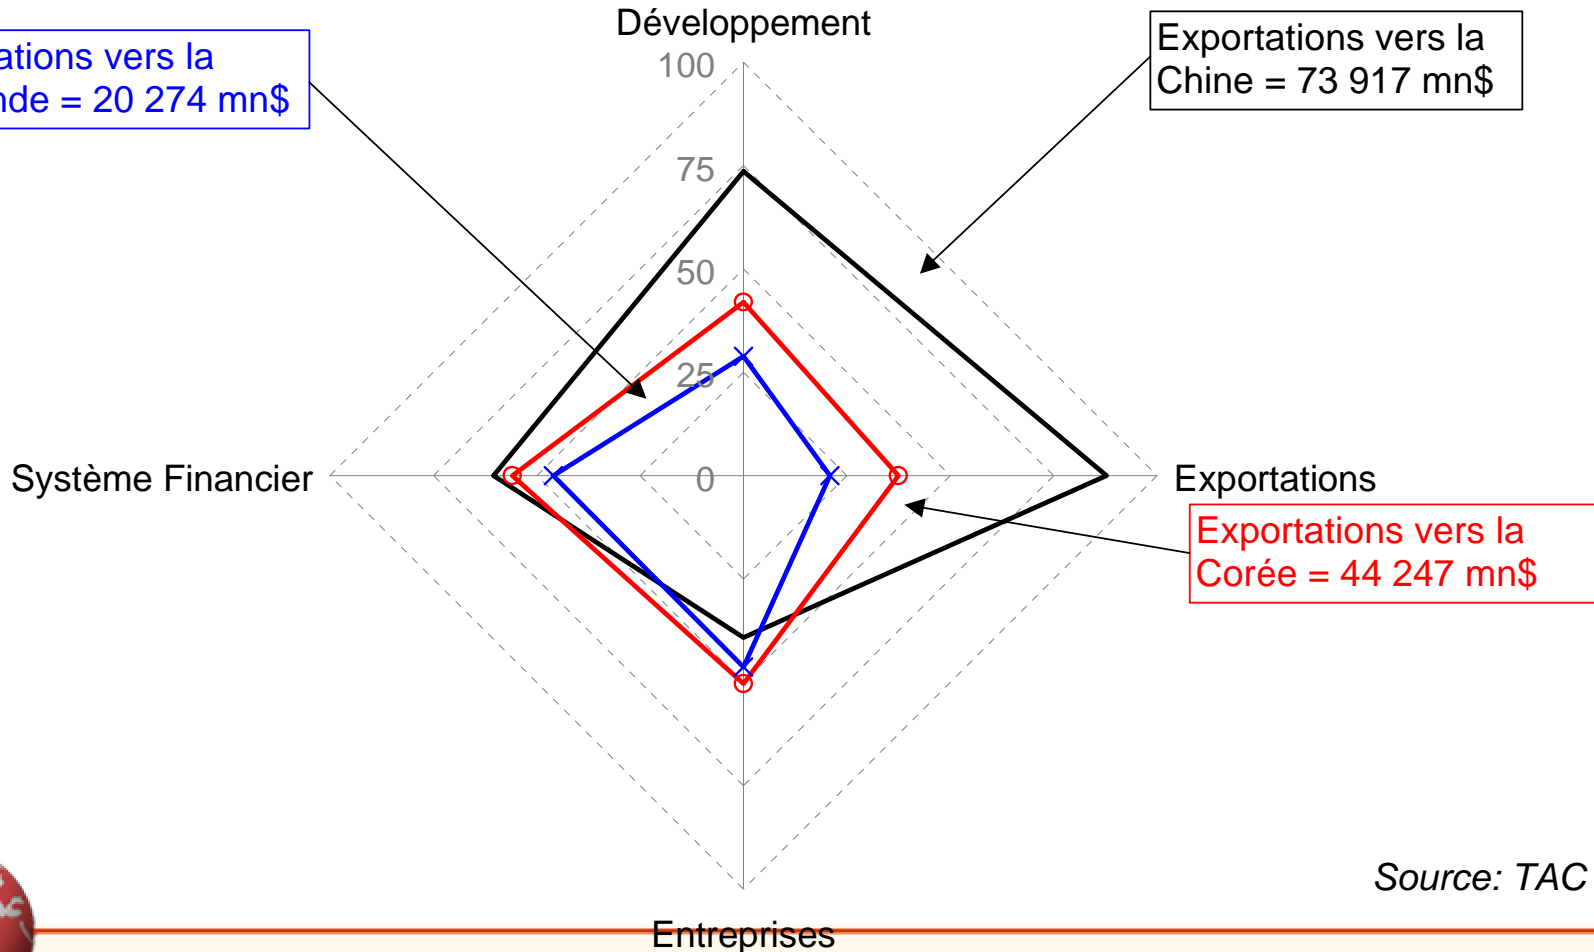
ations vers la
nde = 20 274 mn$

Développement

100
75
50
25
0

Exportations vers la Chine = 73 917 mn$

Système Financier

Exportations

Exportations vers la Corée = 44 247 mn$

Source: TAC

Entreprises